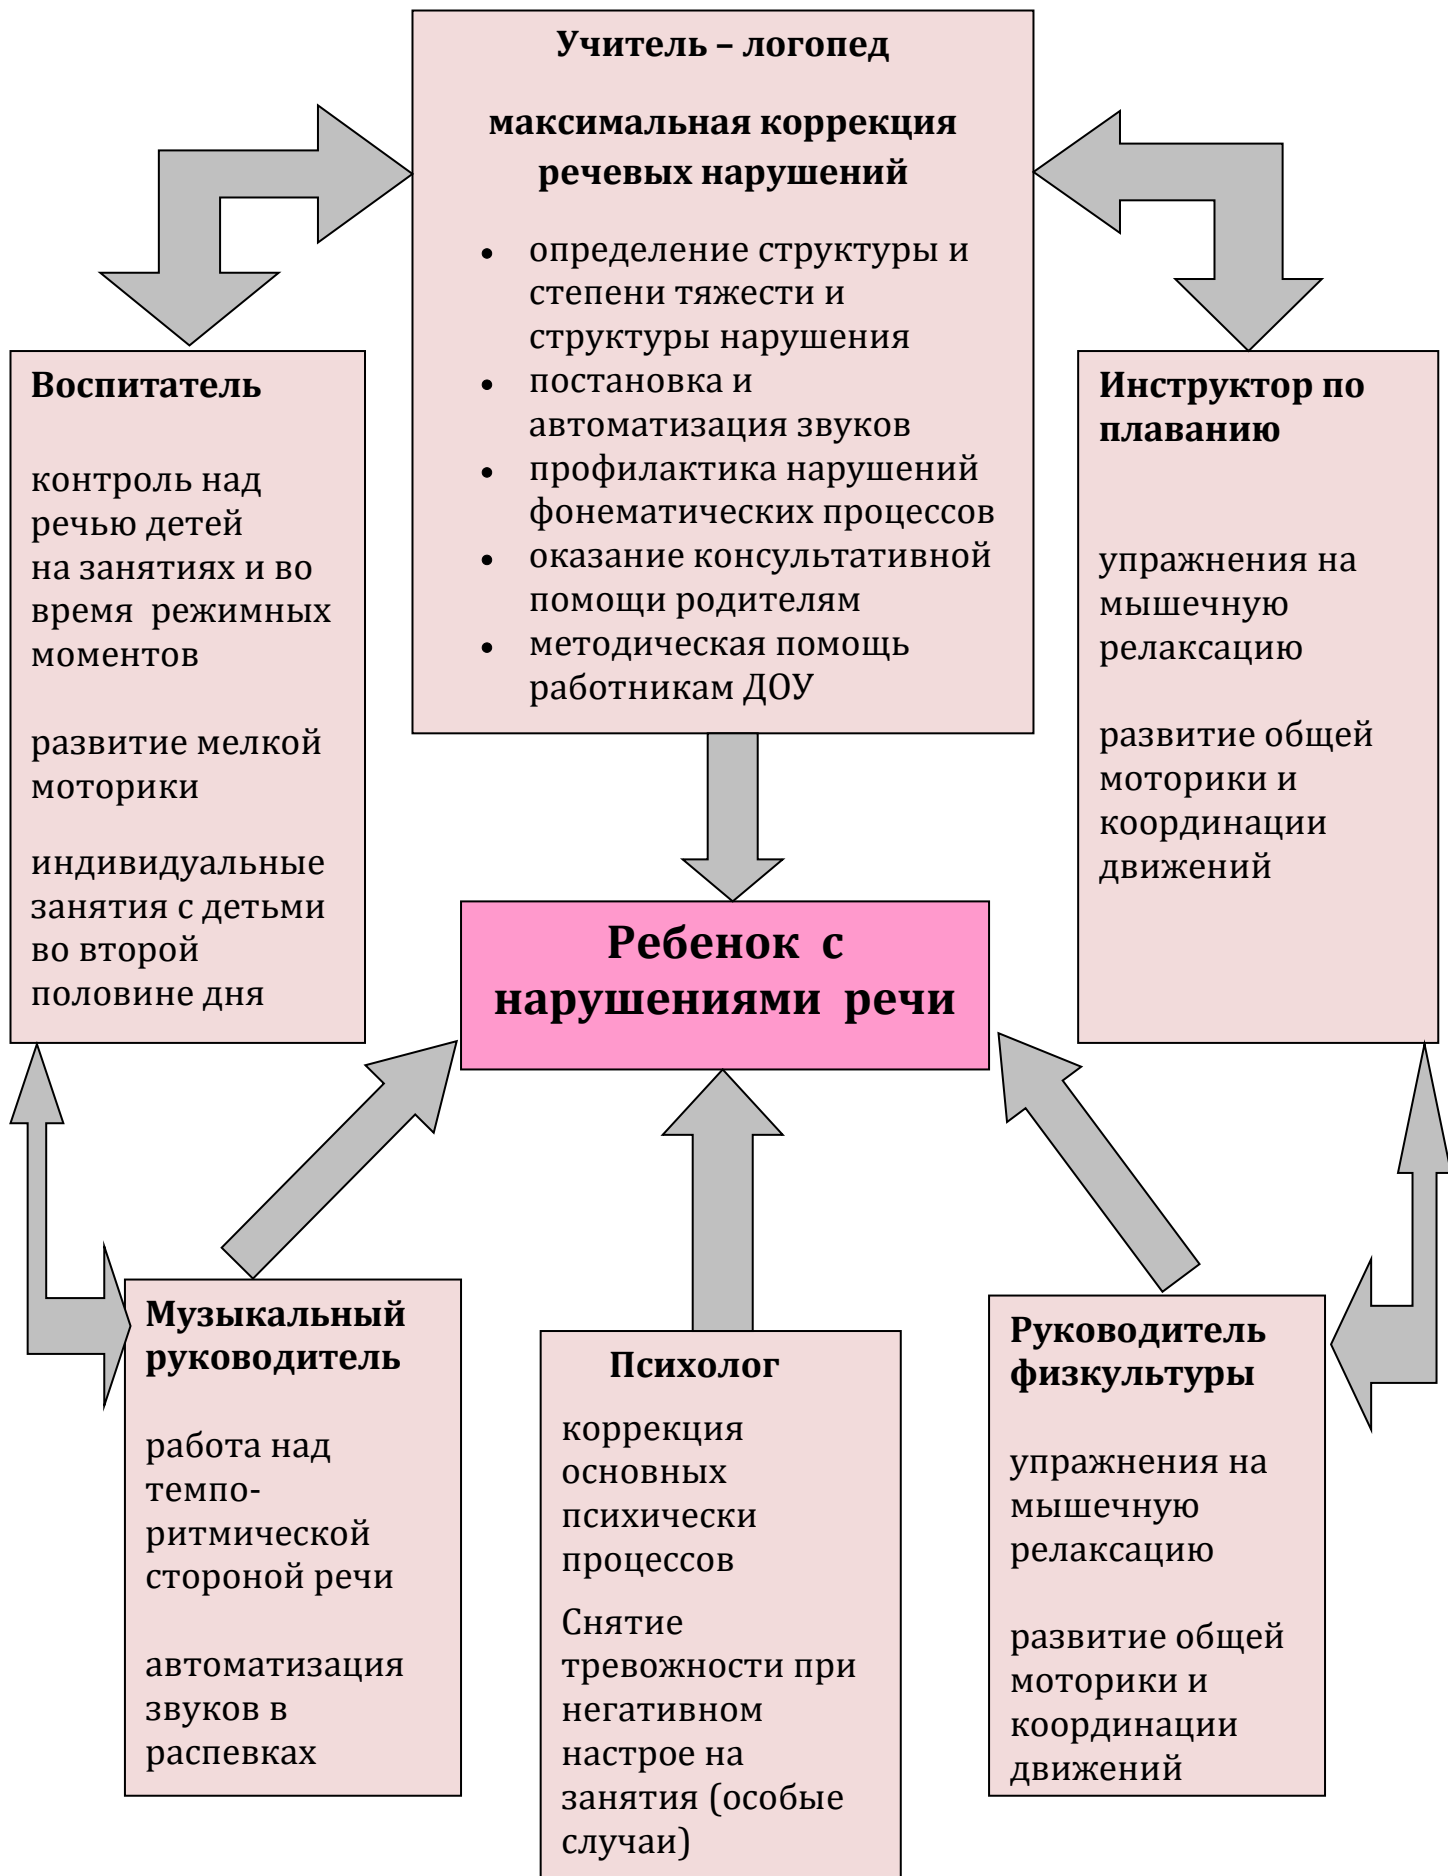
Учитель – логопед

максимальная коррекция речевых нарушений

- определение структуры и степени тяжести и структуры нарушения
- постановка и автоматизация звуков
- профилактика нарушений фонематических процессов
- оказание консультативной помощи родителям
- методическая помощь работникам ДОУ

Воспитатель

контроль над речью детей на занятиях и во время режимных моментов

развитие мелкой моторики

индивидуальные занятия с детьми во второй половине дня

Инструктор по плаванию

упражнения на мышечную релаксацию

развитие общей моторики и координации движений

Ребенок с нарушениями речи

Музыкальный руководитель

работа над темпо-ритмической стороной речи

автоматизация звуков в распевках

Психолог

коррекция основных психически процессов

Снятие тревожности при негативном настрое на занятия (особые случаи)

Руководитель физкультуры

упражнения на мышечную релаксацию

развитие общей моторики и координации движений